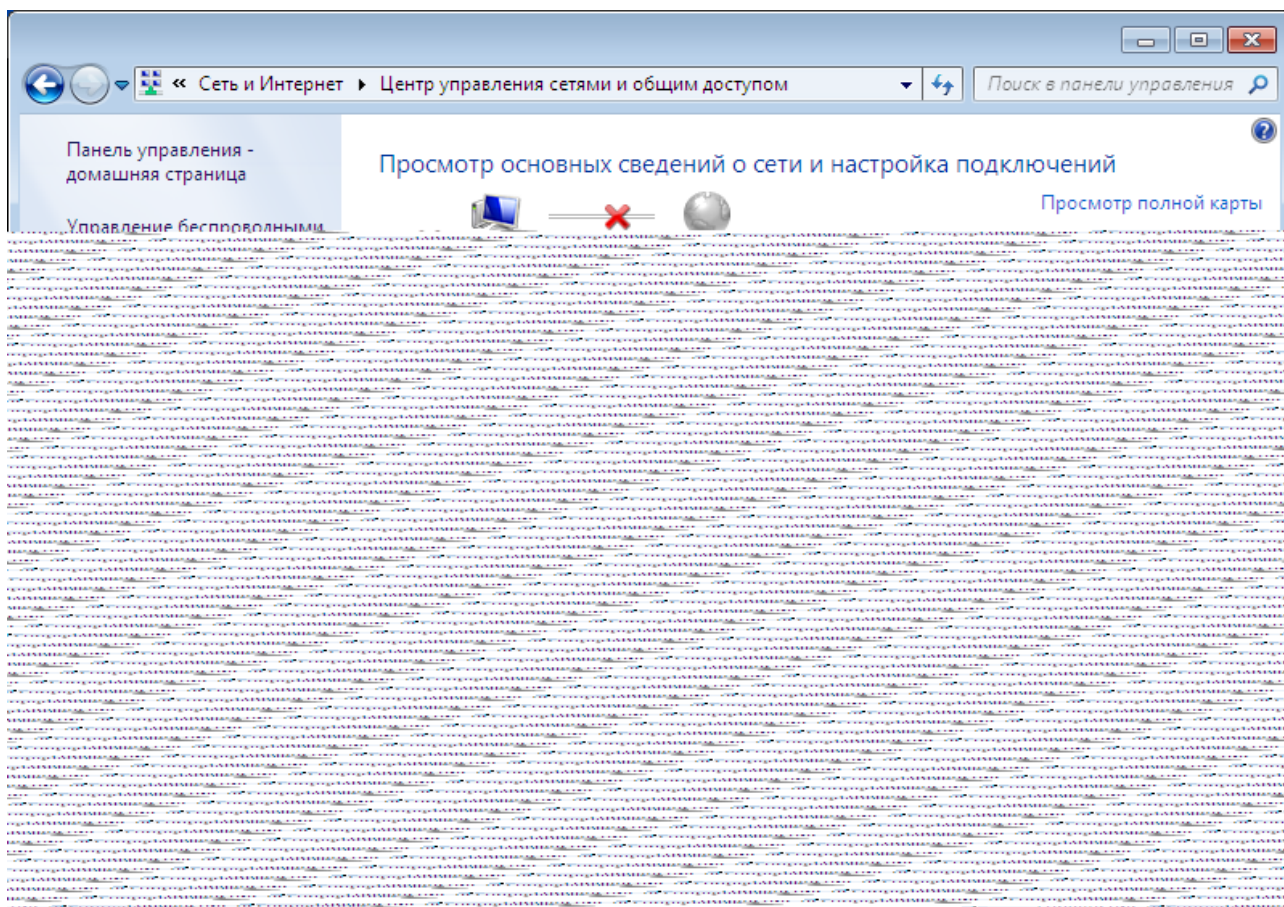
« Сеть и Интернет ▸ Центр управления сетями и общим доступом

Поиск в панели управления

Панель управления - домашняя страница

Управление беспроводными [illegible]

Просмотр основных сведений о сети и настройка подключений

Просмотр полной карты

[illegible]